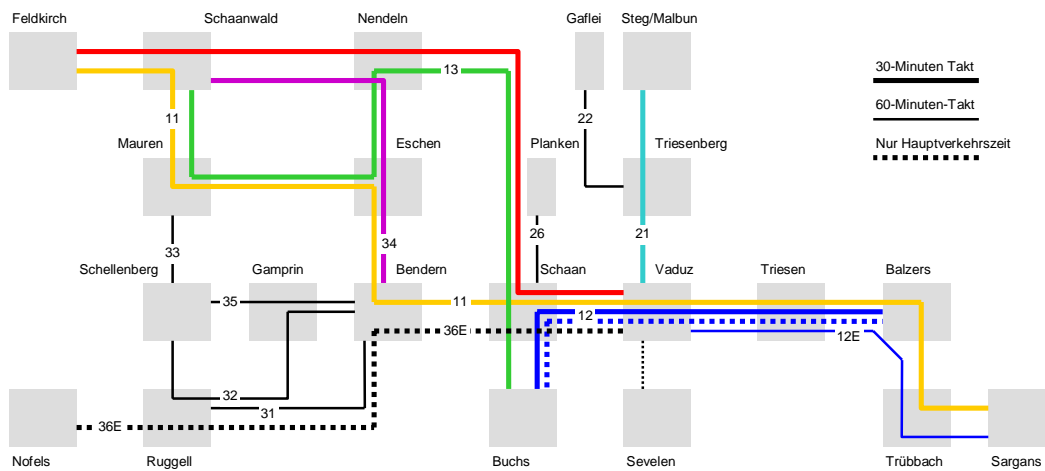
Feldkirch
Schaanwald
Nendeln
Gaflei
Steg/Malbun

30-Minuten Takt
60-Minuten-Takt
Nur Hauptverkehrszeit

13
22
11

Mauren
Eschen
Planken
Triesenberg

33
26
21
34

Schellenberg
Gamprin
Bendern
Schaan
Vaduz
Triesen
Balzers

35
11
12
36E
12E
32
31
36E

Nofels
Ruggell
Buchs
Sevelen
Trübbach
Sargans